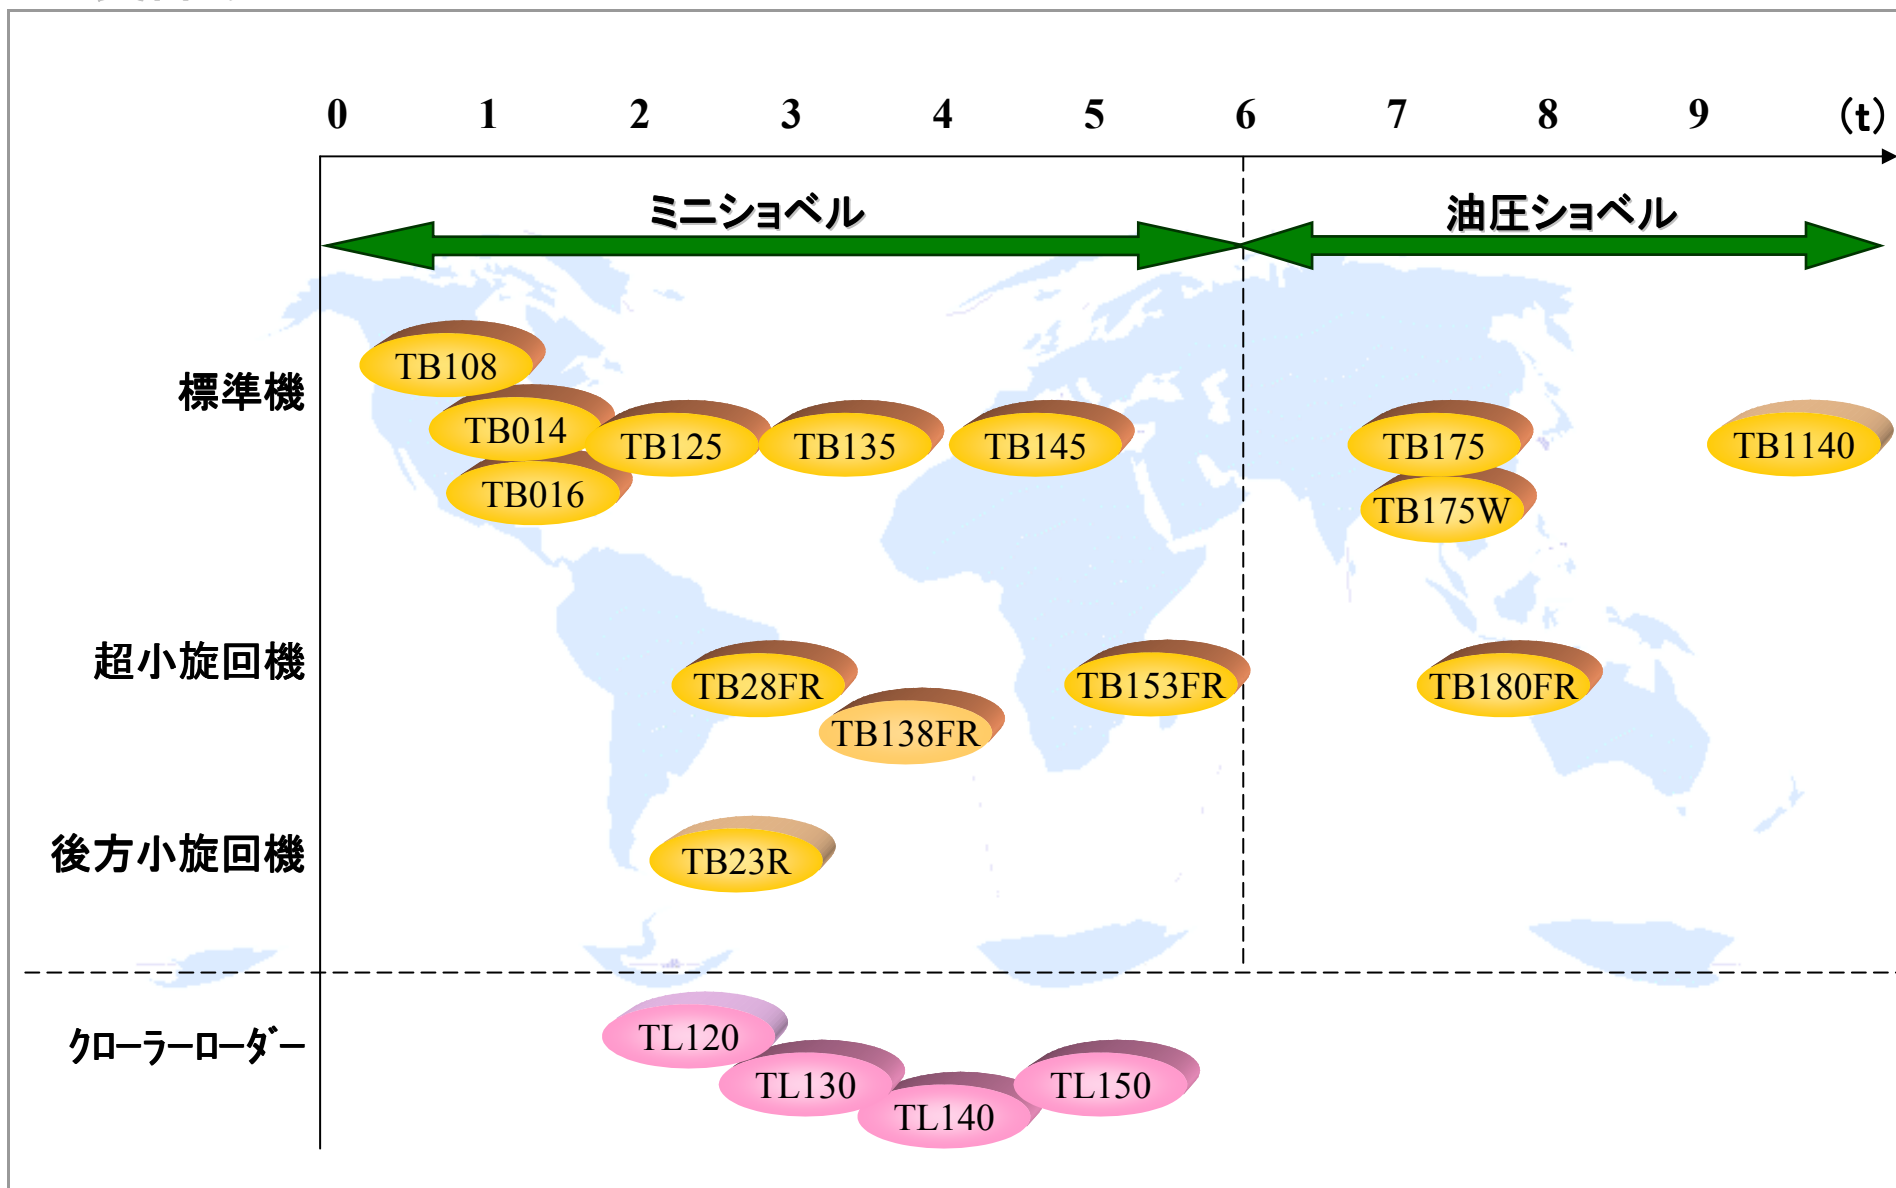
0 1 2 3 4 5 6 7 8 9 (t)

ミニショベル

油圧ショベル

標準機

TB108

TB014

TB125

TB135

TB145

TB175

TB1140

TB016

TB175W

超小旋回機

TB28FR

TB153FR

TB180FR

TB138FR

後方小旋回機

TB23R

クローラーローダー

TL120

TL130

TL140

TL150